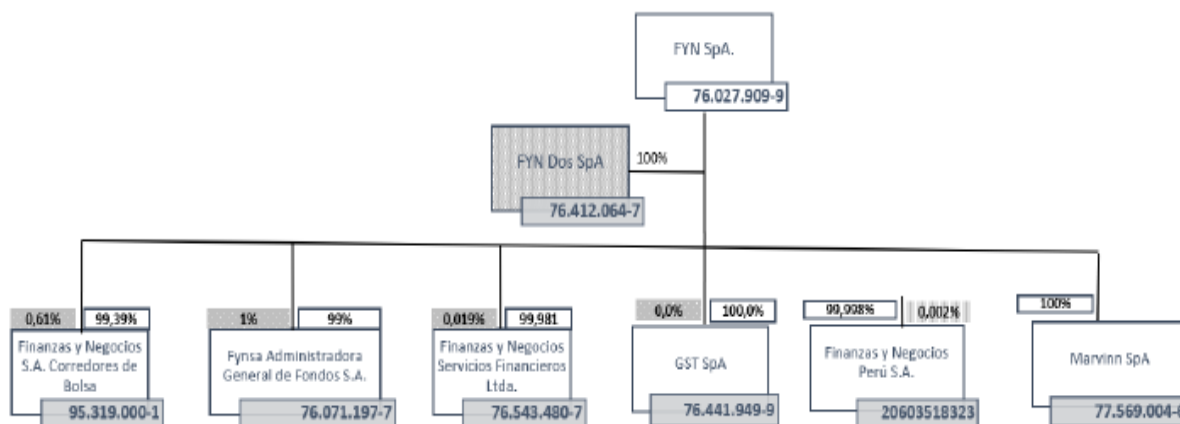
FYN SpA.
76.027.909-9

FYN Dos SpA
76.412.064-7
100%

0,61% | 99,39%
Finanzas y Negocios S.A. Corredores de Bolsa
95.319.000-1

1% | 99%
Fynsa Administradora General de Fondos S.A.
76.071.197-7

0,019% | 99,981
Finanzas y Negocios Servicios Financieros Ltda.
76.543.480-7

0,0% | 100,0%
GST SpA
76.441.949-9

99,998% | 0,002%
Finanzas y Negocios Perú S.A.
20603518323

100%
Marvinn SpA
77.569.004-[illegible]